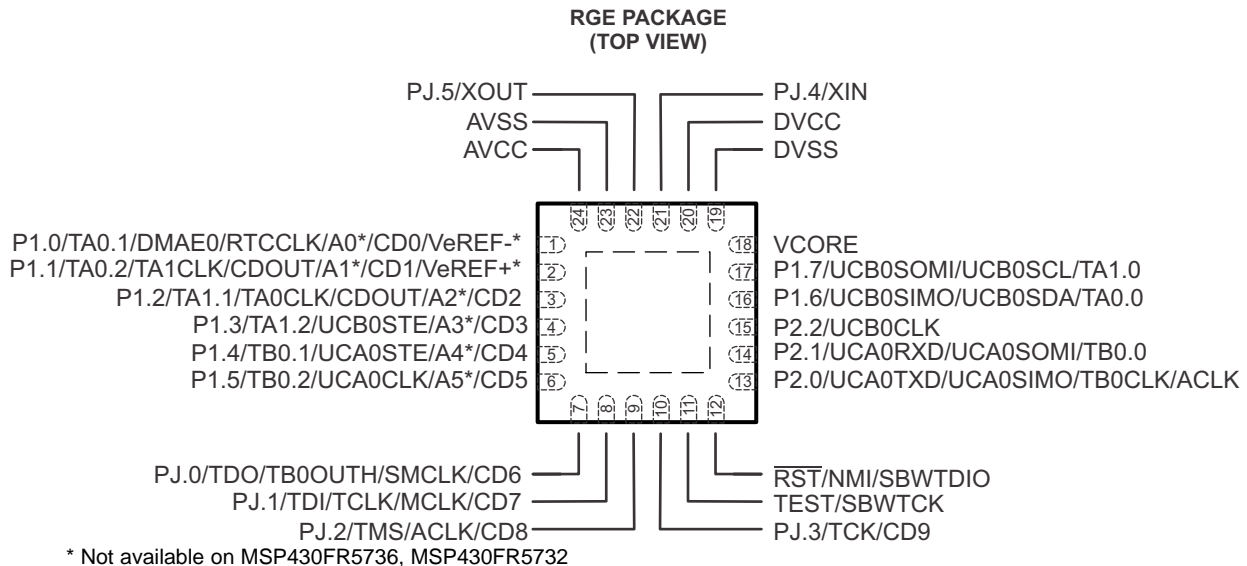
RGE PACKAGE
(TOP VIEW)

PJ.5/XOUT
AVSS
AVCC
PJ.4/XIN
DVCC
DVSS

24 23 22 21 20 19

P1.0/TA0.1/DMAE0/RTCCLK/A0*/CD0/VeREF-* 1
P1.1/TA0.2/TA1CLK/CDOUT/A1*/CD1/VeREF+* 2
P1.2/TA1.1/TA0CLK/CDOUT/A2*/CD2 3
P1.3/TA1.2/UCB0STE/A3*/CD3 4
P1.4/TB0.1/UCA0STE/A4*/CD4 5
P1.5/TB0.2/UCA0CLK/A5*/CD5 6

18 VCORE
17 P1.7/UCB0SOMI/UCB0SCL/TA1.0
16 P1.6/UCB0SIMO/UCB0SDA/TA0.0
15 P2.2/UCB0CLK
14 P2.1/UCA0RXD/UCA0SOMI/TB0.0
13 P2.0/UCA0TXD/UCA0SIMO/TB0CLK/ACLK

7 8 9 10 11 12

PJ.0/TDO/TB0OUTH/SMCLK/CD6
PJ.1/TDI/TCLK/MCLK/CD7
PJ.2/TMS/ACLK/CD8
$\overline{RST}$/NMI/SBWTDIO
TEST/SBWTCK
PJ.3/TCK/CD9

* Not available on MSP430FR5736, MSP430FR5732